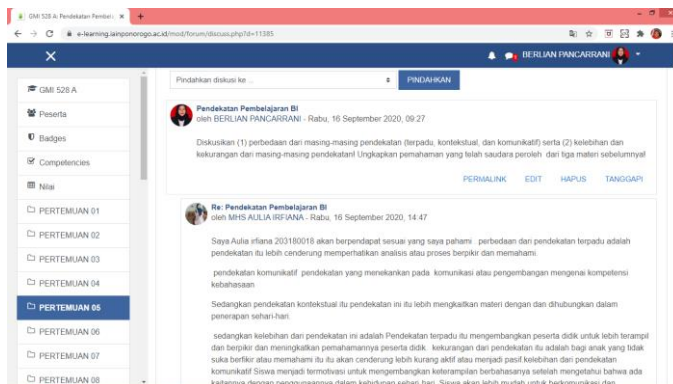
GMI 528 A: Pendekatan Pembel... ×  +

e-learning.iainponorogo.ac.id/mod/forum/discuss.php?d=11385

BERLIAN PANCARRANI

GMI 528 A
Peserta
Badges
Competencies
Nilai
PERTEMUAN 01
PERTEMUAN 02
PERTEMUAN 03
PERTEMUAN 04
PERTEMUAN 05
PERTEMUAN 06
PERTEMUAN 07
PERTEMUAN 08

Pindahkan diskusi ke ...
PINDAHKAN

Pendekatan Pembelajaran BI
oleh BERLIAN PANCARRANI - Rabu, 16 September 2020, 09:27

Diskusikan (1) perbedaan dari masing-masing pendekatan (terpadu, kontekstual, dan komunikatif) serta (2) kelebihan dan kekurangan dari masing-masing pendekatan! Ungkapkan pemahaman yang telah saudara peroleh dari tiga materi sebelumnya!

PERMALINK EDIT HAPUS TANGGAPI

Re: Pendekatan Pembelajaran BI
oleh MHS AULIA IRFIANA - Rabu, 16 September 2020, 14:47

Saya Aulia irfiana 203180018 akan berpendapat sesuai yang saya pahami perbedaan dari pendekatan terpadu adalah pendekatan itu lebih cenderung memperhatikan analisis atau proses berpikir dan memahami.

pendekatan komunikatif pendekatan yang menekankan pada komunikasi atau pengembangan mengenai kompetensi kebahasaan

Sedangkan pendekatan kontekstual itu pendekatan ini itu lebih mengkaitkan materi dengan dan dihubungkan dalam penerapan sehari-hari.

sedangkan kelebihan dari pendekatan ini adalah Pendekatan terpadu itu mengembangkan peserta didik untuk lebih terampil dan berpikir dan meningkatkan pemahamannya peserta didik. kekurangan dari pendekatan itu adalah bagi anak yang tidak suka berfikir atau memahami itu itu akan cenderung lebih kurang aktif atau menjadi pasif kelebihan dari pendekatan komunikatif Siswa menjadi termotivasi untuk mengembangkan keterampilan berbahasanya setelah mengetahui bahwa ada kaitannya dengan penggunaannya dalam kehidupan sehari-hari. Siswa akan lebih mudah untuk berkomunikasi dan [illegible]